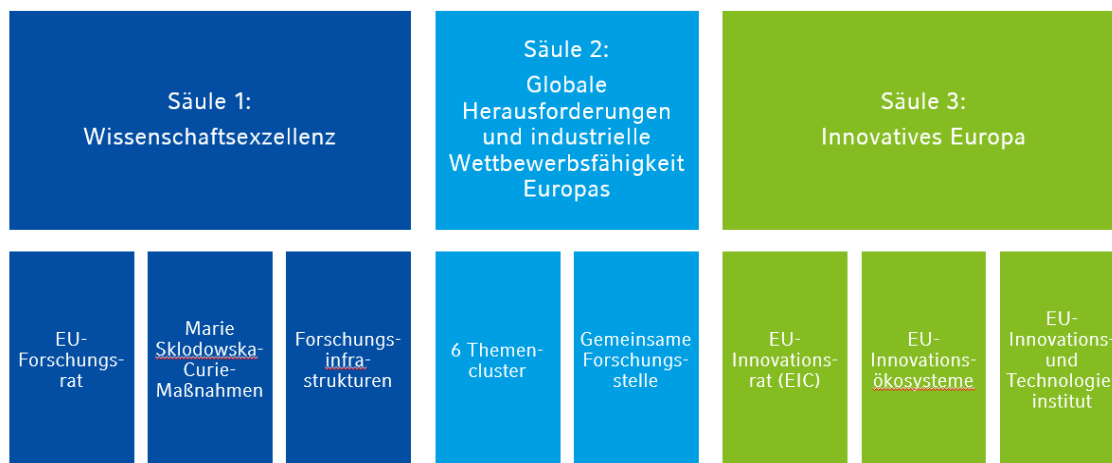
Säule 1:
Wissenschaftsexzellenz

Säule 2:
Globale Herausforderungen und industrielle Wettbewerbsfähigkeit Europas

Säule 3:
Innovatives Europa

EU-Forschungsrat

Marie Sklodowska-Curie-Maßnahmen

Forschungsinfrastrukturen

6 Themencluster

Gemeinsame Forschungsstelle

EU-Innovationsrat (EIC)

EU-Innovationsökosysteme

EU-Innovations- und Technologie institut